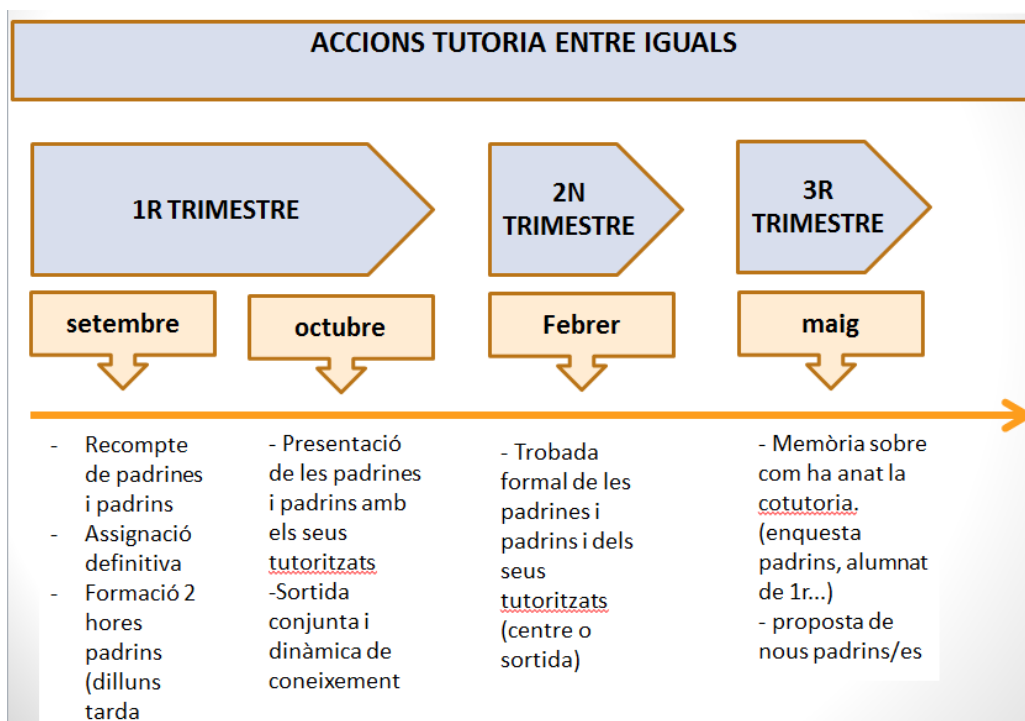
ACCIONS TUTORIA ENTRE IGUALS

1R TRIMESTRE

2N TRIMESTRE

3R TRIMESTRE

setembre

octubre

Febrer

maig

- Recompte de padrines i padrins
- Assignació definitiva
- Formació 2 hores padrins (dilluns tarda

- Presentació de les padrines i padrins amb els seus tutoritzats
-Sortida conjunta i dinàmica de coneixement

- Trobada formal de les padrines i padrins i dels seus tutoritzats (centre o sortida)

- Memòria sobre com ha anat la cotutoria. (enquesta padrins, alumnat de 1r...)
- proposta de nous padrins/es